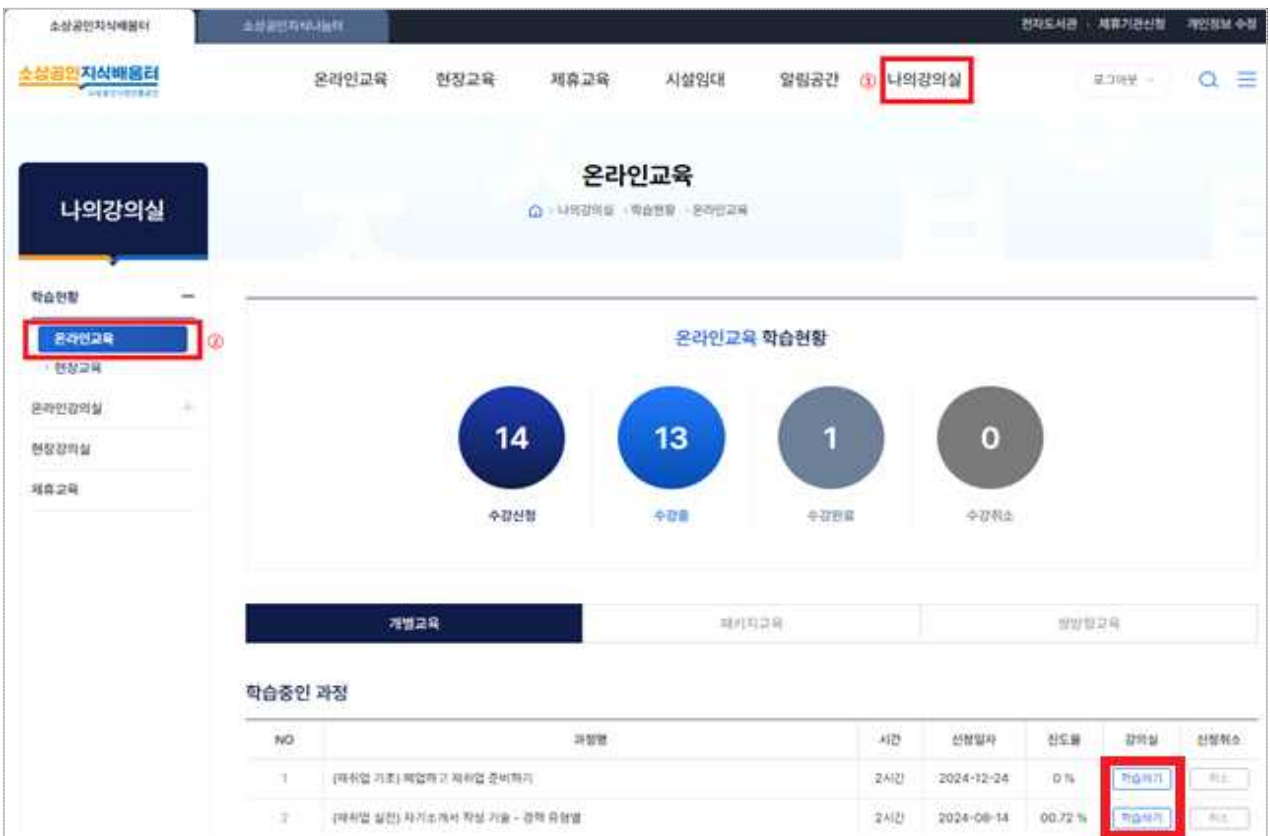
소상공인지식배움터 소상공인지식나눔터

전자도서관 · 제휴기관신청 개인정보 수정

소상공인지식배움터

온라인교육 현장교육 제휴교육 시설임대 알림공간 ① 나의강의실

로그아웃

나의강의실

온라인교육

나의강의실 · 학습현황 · 온라인교육

학습현황

온라인교육 ②

· 현장교육

온라인강의실

현장강의실

제휴교육

온라인교육 학습현황

| 14 | 13 | 1 | 0 |
|---|---|---|---|
| 수강신청 | 수강중 | 수강완료 | 수강취소 |

개별교육 패키지교육 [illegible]

학습중인 과정

| NO | 과정명 | 시간 | 신청일자 | 진도율 | 강의실 | 신청취소 |
|---|---|---|---|---|---|---|
| 1 | [재취업 기초] 폐업하고 재취업 준비하기 | 2시간 | 2024-12-24 | 0 % | 학습하기 | 취소 |
| 2 | [재취업 실전] 자기소개서 작성 기술 - 경력 유형별 | 2시간 | 2024-08-14 | 00.72 % | 학습하기 | 취소 |